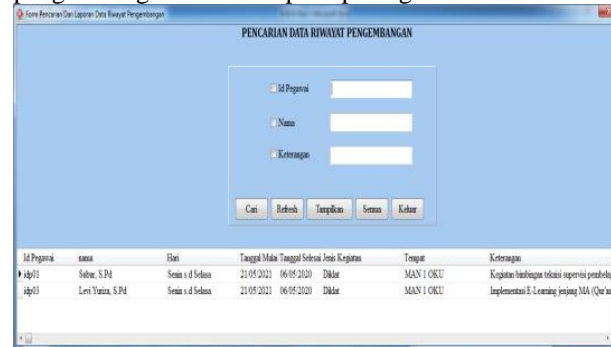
Form Pencarian Dan Laporan Data Riwayat Pengembangan

PENCARIAN DATA RIWAYAT PENGEMBANGAN

Id Pegawai

Nama

Keterangan

Cari Refresh Tampilkan Semua Keluar

| Id Pegawai | nama | Hari | Tanggal Mulai | Tanggal Selesai | Jenis Kegiatan | Tempat | Keterangan |
|---|---|---|---|---|---|---|---|
| idp01 | Subur, S.Pd | Senin s.d Selasa | 21/05/2021 | 06/05/2020 | Diklat | MAN 1 OKU | Kegiatan bimbingan teknis supervisi pembelaj |
| idp03 | Levi Yuriza, S.Pd | Senin s.d Selasa | 21/05/2021 | 06/05/2020 | Diklat | MAN 1 OKU | Implementasi E-Learning jenjang MA (Qur'an |